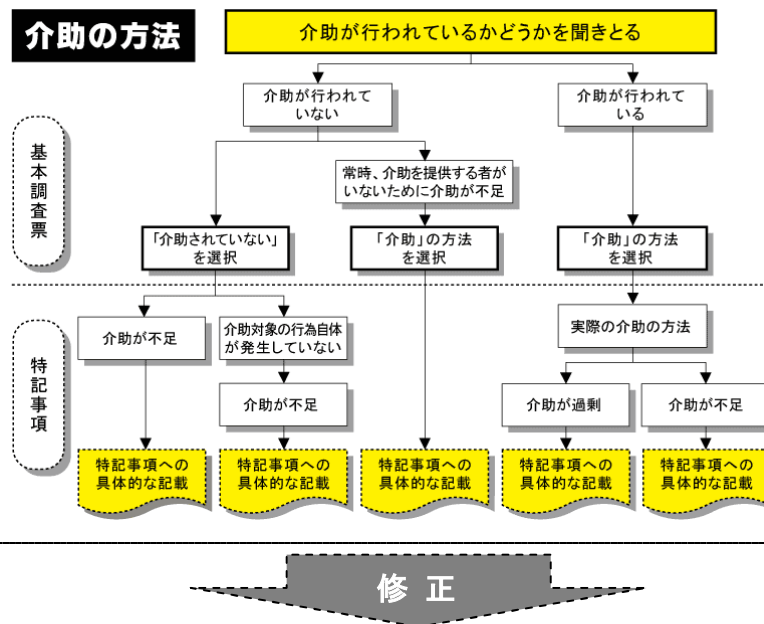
介助の方法

介助が行われているかどうかを聞きとる

基本調査票

介助が行われていない

介助が行われている

常時、介助を提供する者がいないために介助が不足

「介助されていない」を選択

「介助」の方法を選択

「介助」の方法を選択

特記事項

介助が不足

介助対象の行為自体が発生していない

介助が不足

実際の介助の方法

介助が過剰

介助が不足

特記事項への具体的な記載

特記事項への具体的な記載

特記事項への具体的な記載

特記事項への具体的な記載

特記事項への具体的な記載

修 正